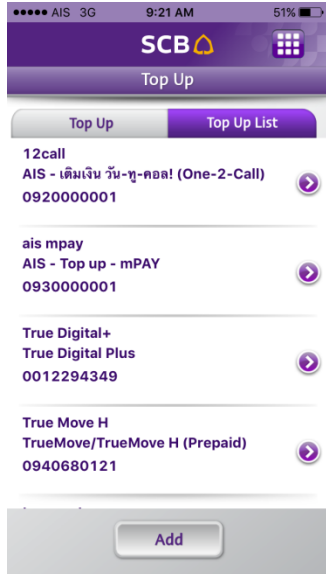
●●●●● AIS 3G 9:21 AM 51%

SCB

Top Up

Top Up

Top Up List

12call
AIS - เติมเงิน วัน-ทู-คอล! (One-2-Call)
0920000001

ais mpay
AIS - Top up - mPAY
0930000001

True Digital+
True Digital Plus
0012294349

True Move H
TrueMove/TrueMove H (Prepaid)
0940680121

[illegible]

Add